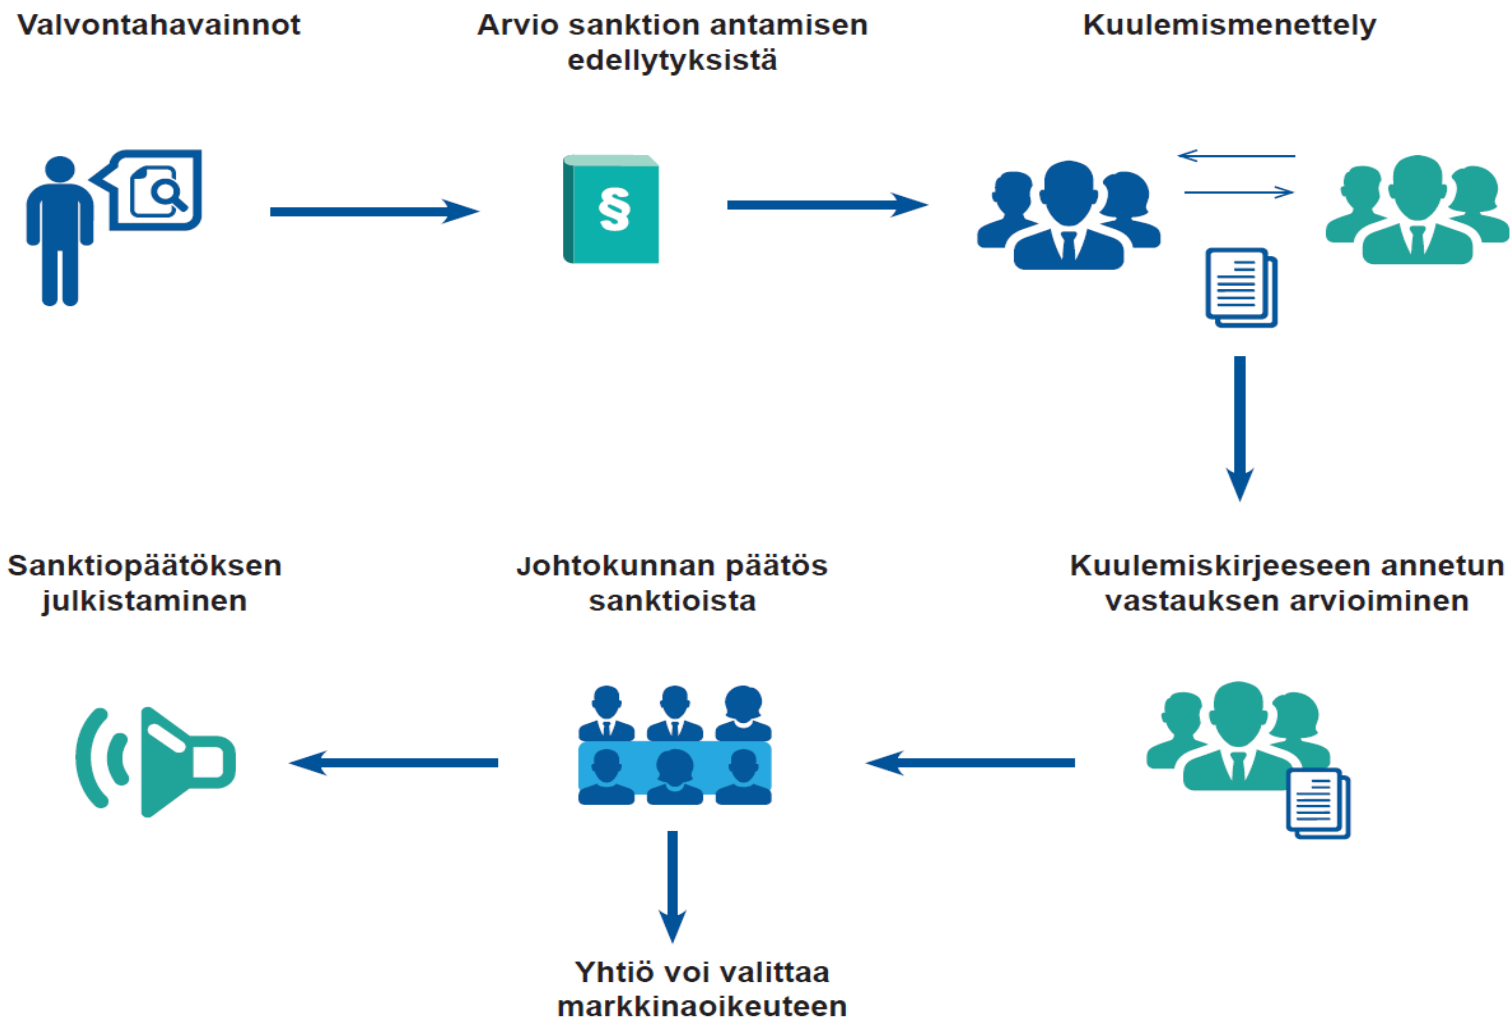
Valvontahavainnot

Arvio sanktion antamisen edellytyksistä

Kuulemismenettely

§

Sanktiopäätöksen julkistaminen

Johtokunnan päätös sanktioista

Kuulemiskirjeeseen annetun vastauksen arvioiminen

Yhtiö voi valittaa markkinaoikeuteen